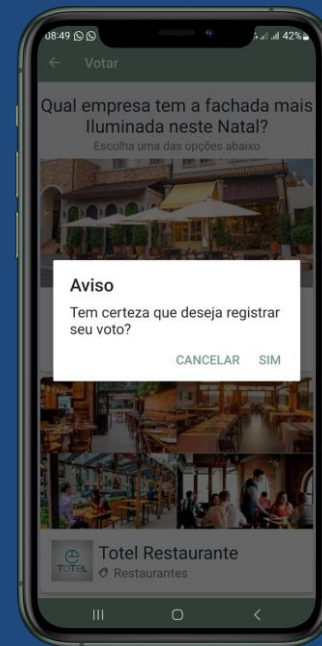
08:49 42%

←  Votar

Qual empresa tem a fachada mais Iluminada neste Natal?

Escolha uma das opções abaixo

Aviso

Tem certeza que deseja registrar seu voto?

CANCELAR   SIM

TOTEL

Totel Restaurante

Restaurantes